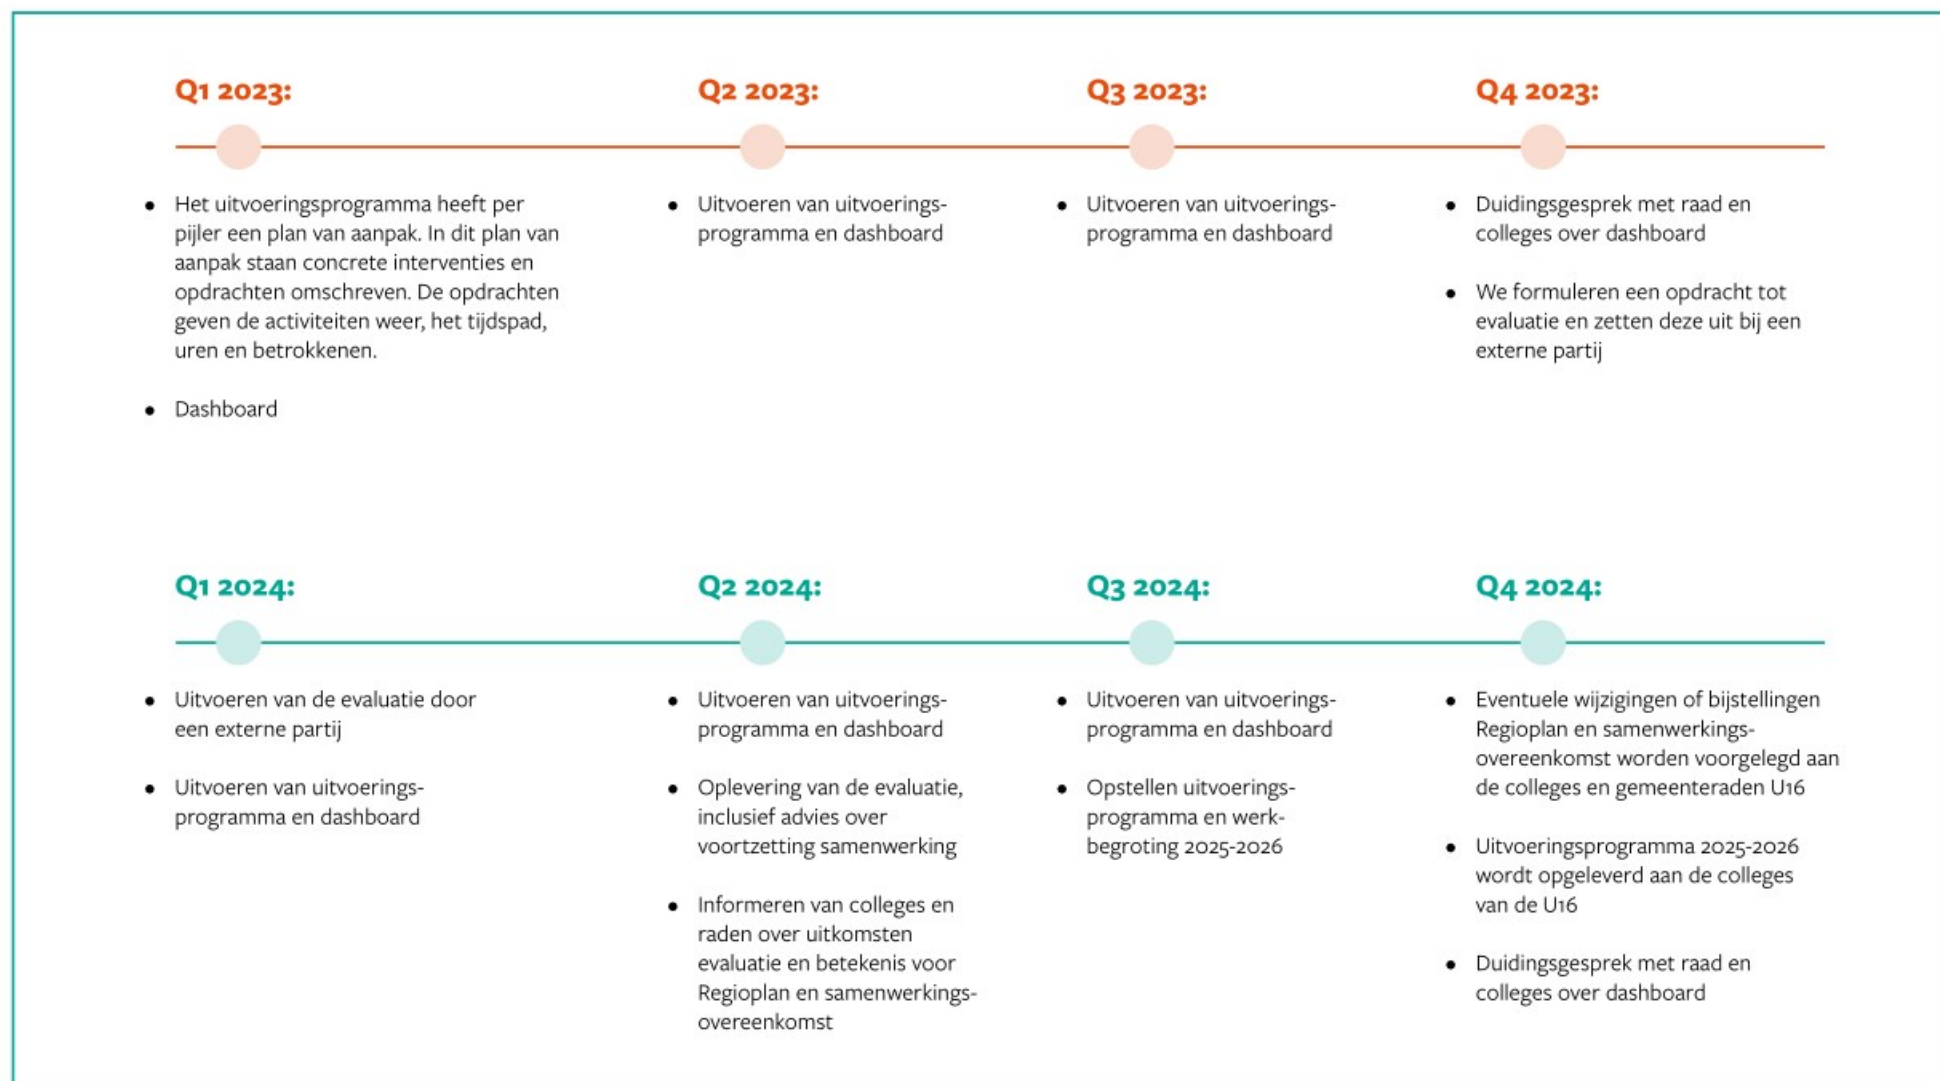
Q1 2023:

- Het uitvoeringsprogramma heeft per pijler een plan van aanpak. In dit plan van aanpak staan concrete interventies en opdrachten omschreven. De opdrachten geven de activiteiten weer, het tijdspad, uren en betrokkenen.
- Dashboard

Q2 2023:

- Uitvoeren van uitvoeringsprogramma en dashboard

Q3 2023:

- Uitvoeren van uitvoeringsprogramma en dashboard

Q4 2023:

- Duidingsgesprek met raad en colleges over dashboard
- We formuleren een opdracht tot evaluatie en zetten deze uit bij een externe partij

Q1 2024:

- Uitvoeren van de evaluatie door een externe partij
- Uitvoeren van uitvoeringsprogramma en dashboard

Q2 2024:

- Uitvoeren van uitvoeringsprogramma en dashboard
- Oplevering van de evaluatie, inclusief advies over voortzetting samenwerking
- Informeren van colleges en raden over uitkomsten evaluatie en betekenis voor Regioplan en samenwerkingsovereenkomst

Q3 2024:

- Uitvoeren van uitvoeringsprogramma en dashboard
- Opstellen uitvoeringsprogramma en werkbegroting 2025-2026

Q4 2024:

- Eventuele wijzigingen of bijstellingen Regioplan en samenwerkingsovereenkomst worden voorgelegd aan de colleges en gemeenteraden U16
- Uitvoeringsprogramma 2025-2026 wordt opgeleverd aan de colleges van de U16
- Duidingsgesprek met raad en colleges over dashboard